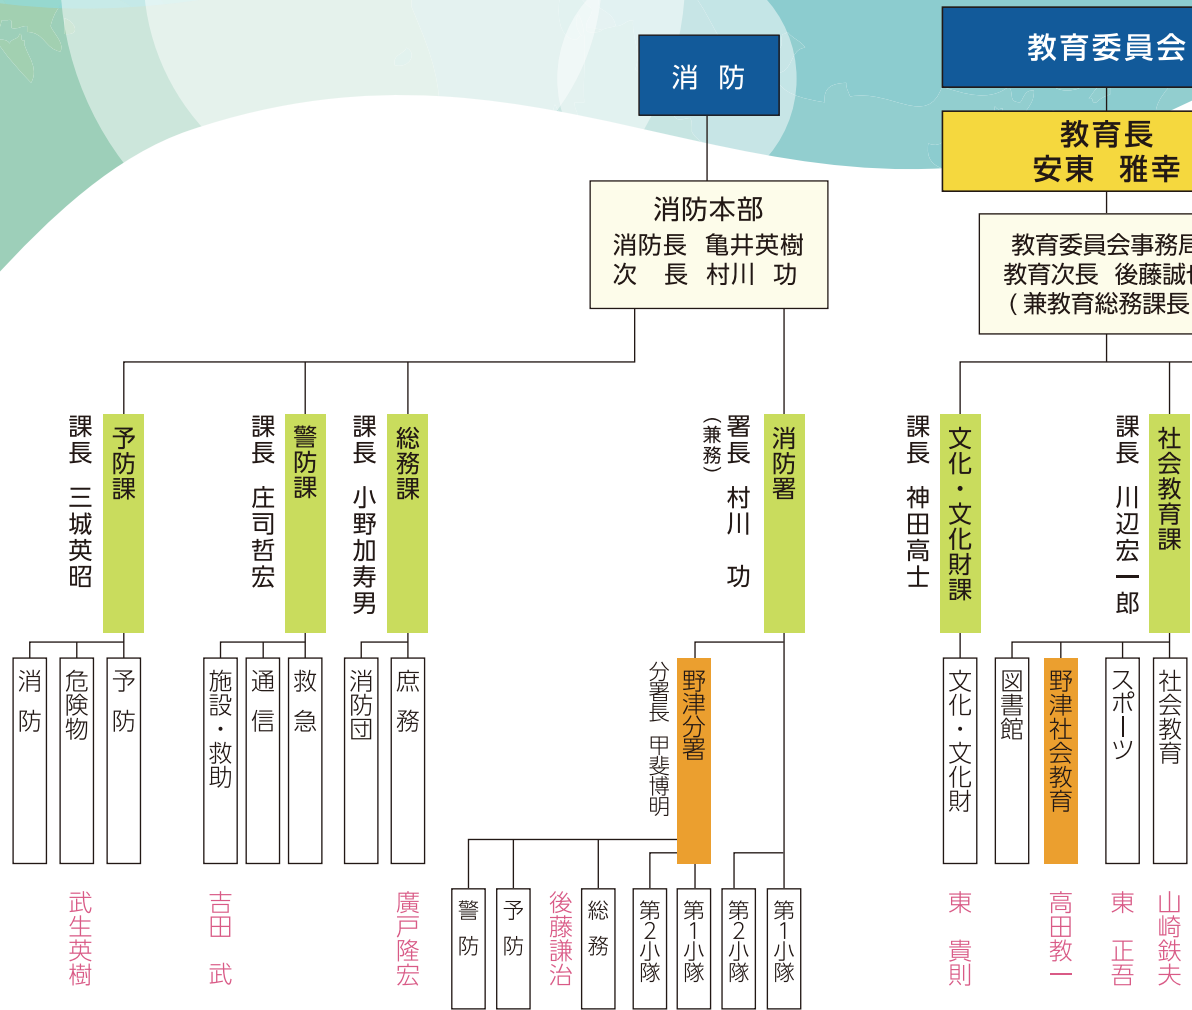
消　防

教育委員会

教育長
安東　雅幸

消防本部
消防長　亀井英樹
次　長　村川　功

教育委員会事務局
教育次長　後藤誠
（兼教育総務課長

予防課
課長　三城英昭

警防課
課長　庄司哲宏

総務課
課長　小野加寿男

消防署
署長（兼務）　村川　功

文化・文化財課
課長　神田高士

社会教育課
課長　川辺宏一郎

消防

危険物

予防

施設・救助

通信

救急

消防団

庶務

野津分署
分署長　甲斐博明

文化・文化財

図書館

野津社会教育

スポーツ

社会教育

武生英樹

吉田　武

廣戸隆宏

警防

予防

後藤謙治

総務

第2小隊

第1小隊

第2小隊

第1小隊

東　貴則

高田教一

東　正吾

山崎鉄夫